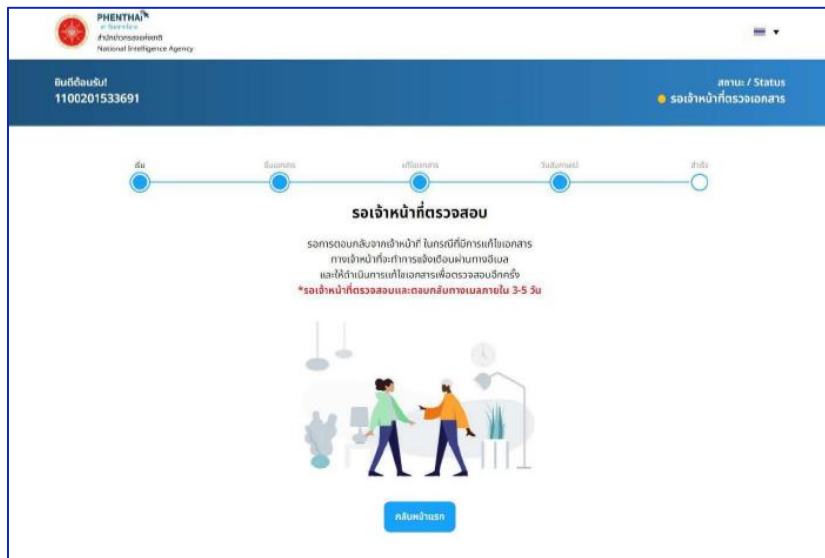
PHENTHAI
e-Service
สำนักข่าวกรองแห่งชาติ
National Intelligence Agency

ยินดีต้อนรับ!
1100201533691

สถานะ / Status
รอเจ้าหน้าที่ตรวจเอกสาร

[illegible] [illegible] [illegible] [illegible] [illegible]

รอเจ้าหน้าที่ตรวจสอบ

รอการตอบกลับจากเจ้าหน้าที่ ในกรณีที่มีการแก้ไขเอกสาร ทางเจ้าหน้าที่จะทำการแจ้งเตือนผ่านทางอีเมล และให้ดำเนินการแก้ไขเอกสารเพื่อตรวจสอบอีกครั้ง
*รอเจ้าหน้าที่ตรวจสอบและตอบกลับทางเมลภายใน 3-5 วัน

กลับหน้าแรก